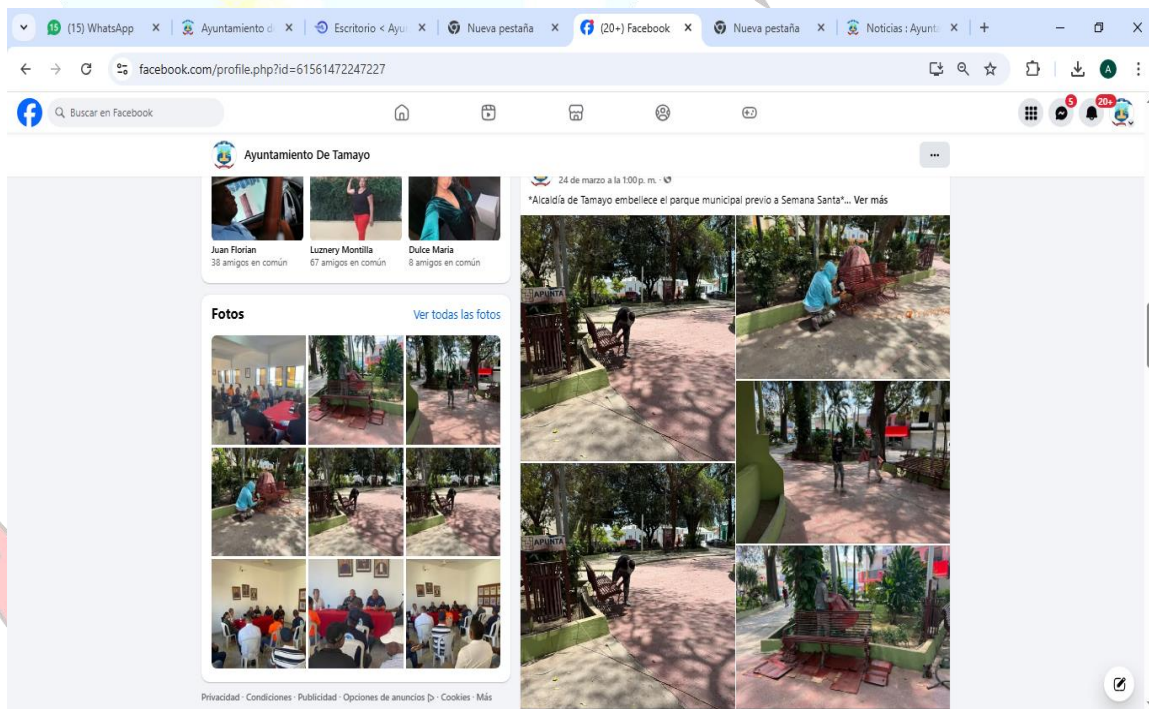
(15) WhatsApp
Ayuntamiento d
Escritorio < Ayu
Nueva pestaña
(20+) Facebook
Nueva pestaña
Noticias : Ayunt

facebook.com/profile.php?id=61561472247227

Buscar en Facebook

5
20+

Ayuntamiento De Tamayo

Juan Florian
38 amigos en común
Luznery Montilla
67 amigos en común
Dulce Maria
8 amigos en común

Fotos
Ver todas las fotos

Privacidad · Condiciones · Publicidad · Opciones de anuncios ▷ · Cookies · Más

24 de marzo a la 1:00 p. m. ·
*Alcaldía de Tamayo embellece el parque municipal previo a Semana Santa*... Ver más

APUNTA
APUNTA